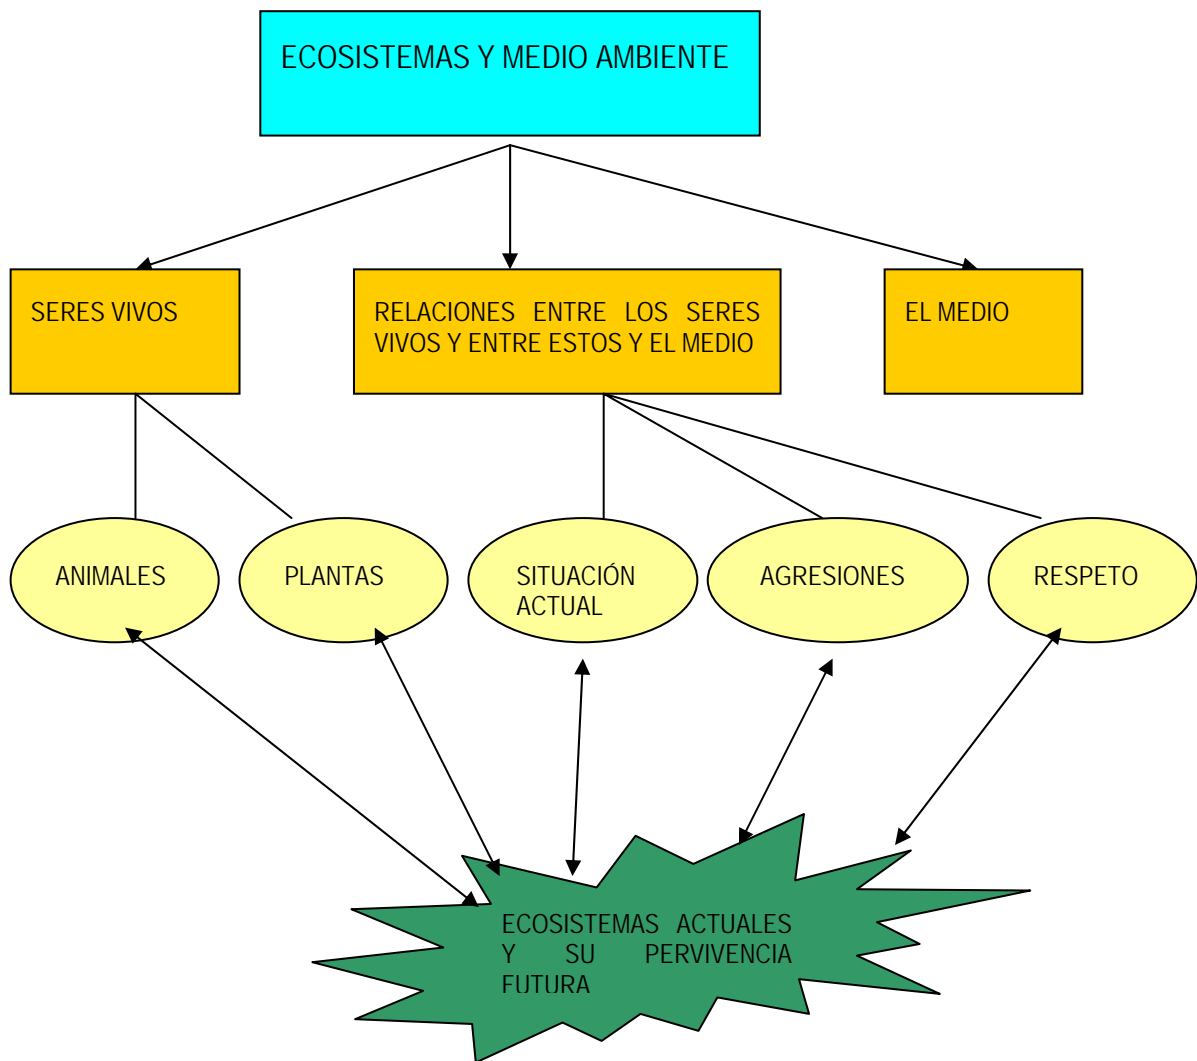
ECOSISTEMAS Y MEDIO AMBIENTE

SERES VIVOS

RELACIONES ENTRE LOS SERES VIVOS Y ENTRE ESTOS Y EL MEDIO

EL MEDIO

ANIMALES

PLANTAS

SITUACIÓN ACTUAL

AGRESIONES

RESPETO

ECOSISTEMAS ACTUALES Y SU PERVIVENCIA FUTURA